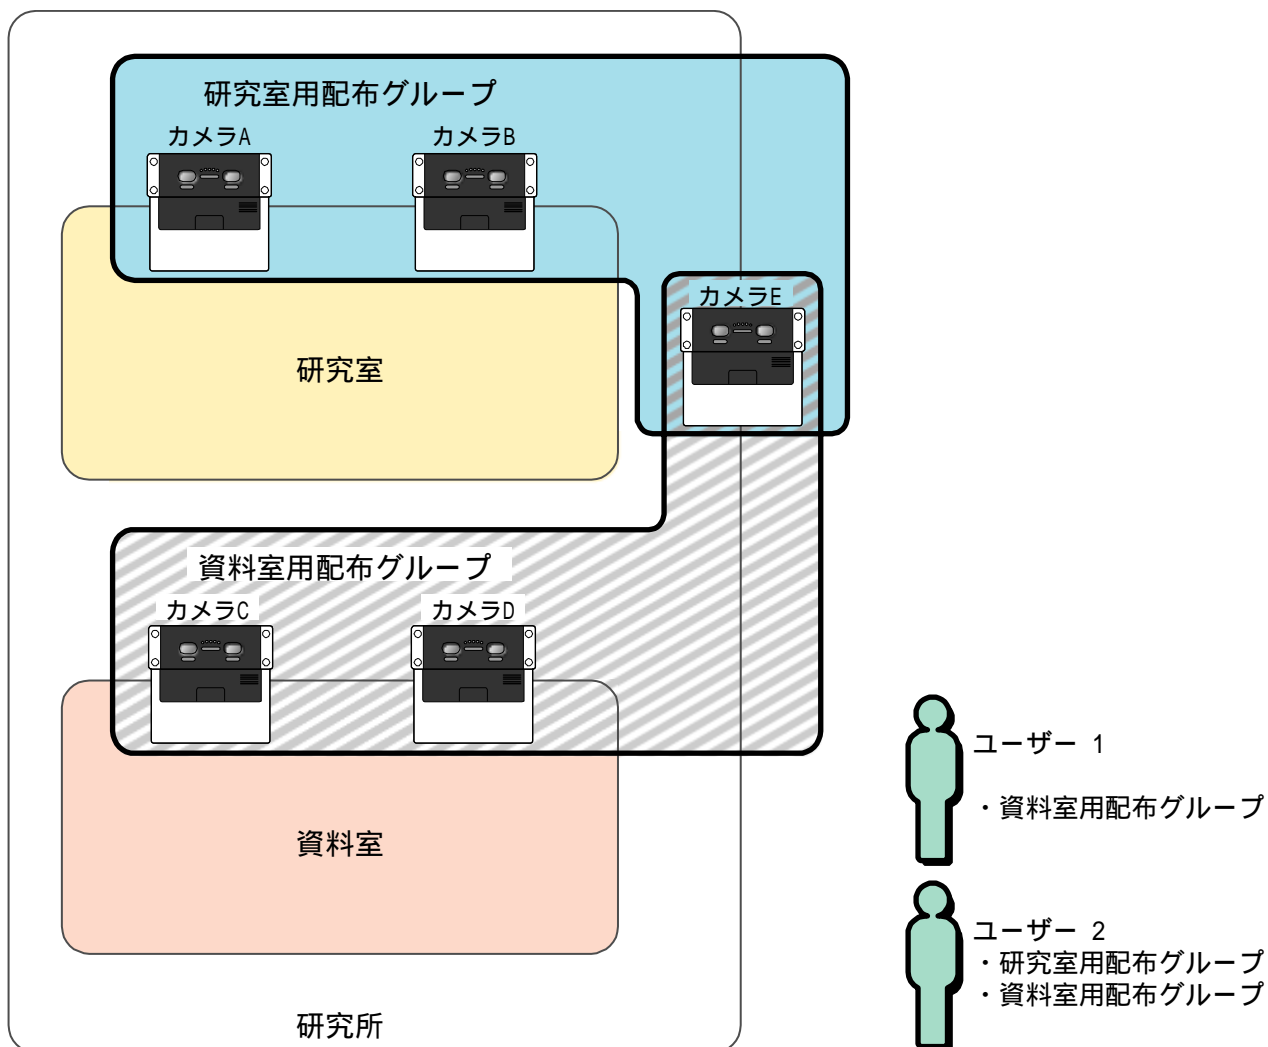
研究室用配布グループ

カメラA

カメラB

研究室

カメラE

資料室用配布グループ

カメラC

カメラD

資料室

研究所

ユーザー 1

・資料室用配布グループ

ユーザー 2
・研究室用配布グループ
・資料室用配布グループ